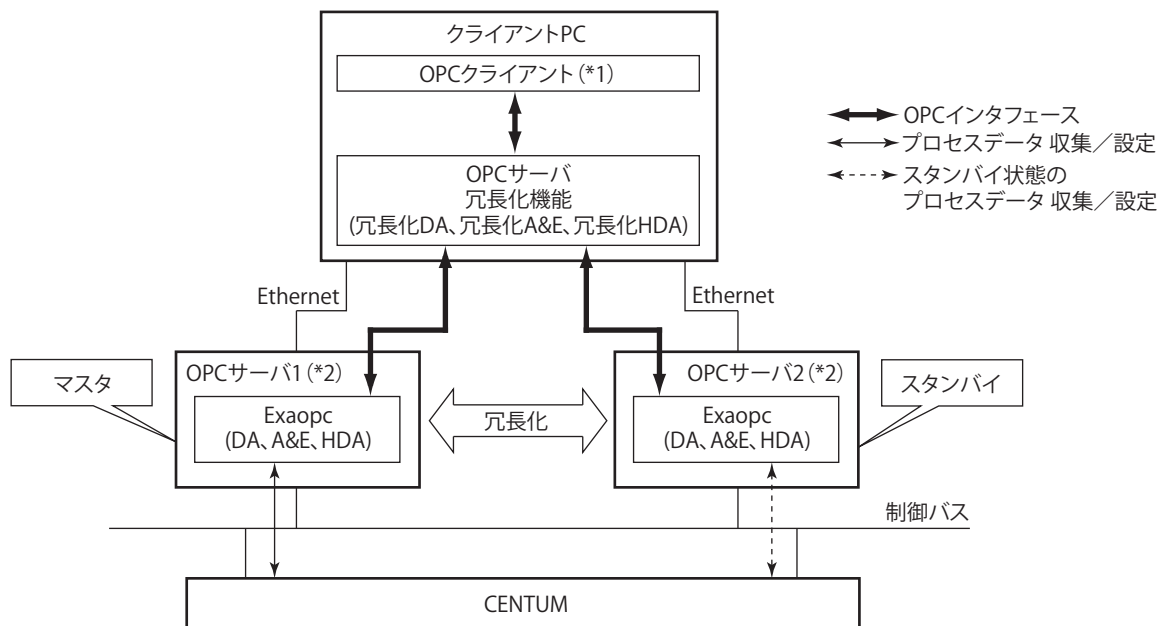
クライアントPC

OPCクライアント（*1）

OPCサーバ
冗長化機能
(冗長化DA、冗長化A&E、冗長化HDA)

OPCインタフェース
プロセスデータ 収集／設定
スタンバイ状態の
プロセスデータ 収集／設定

Ethernet

Ethernet

マスタ

OPCサーバ1（*2）

Exaopc
(DA、A&E、HDA)

冗長化

OPCサーバ2（*2）

Exaopc
(DA、A&E、HDA)

スタンバイ

制御バス

CENTUM